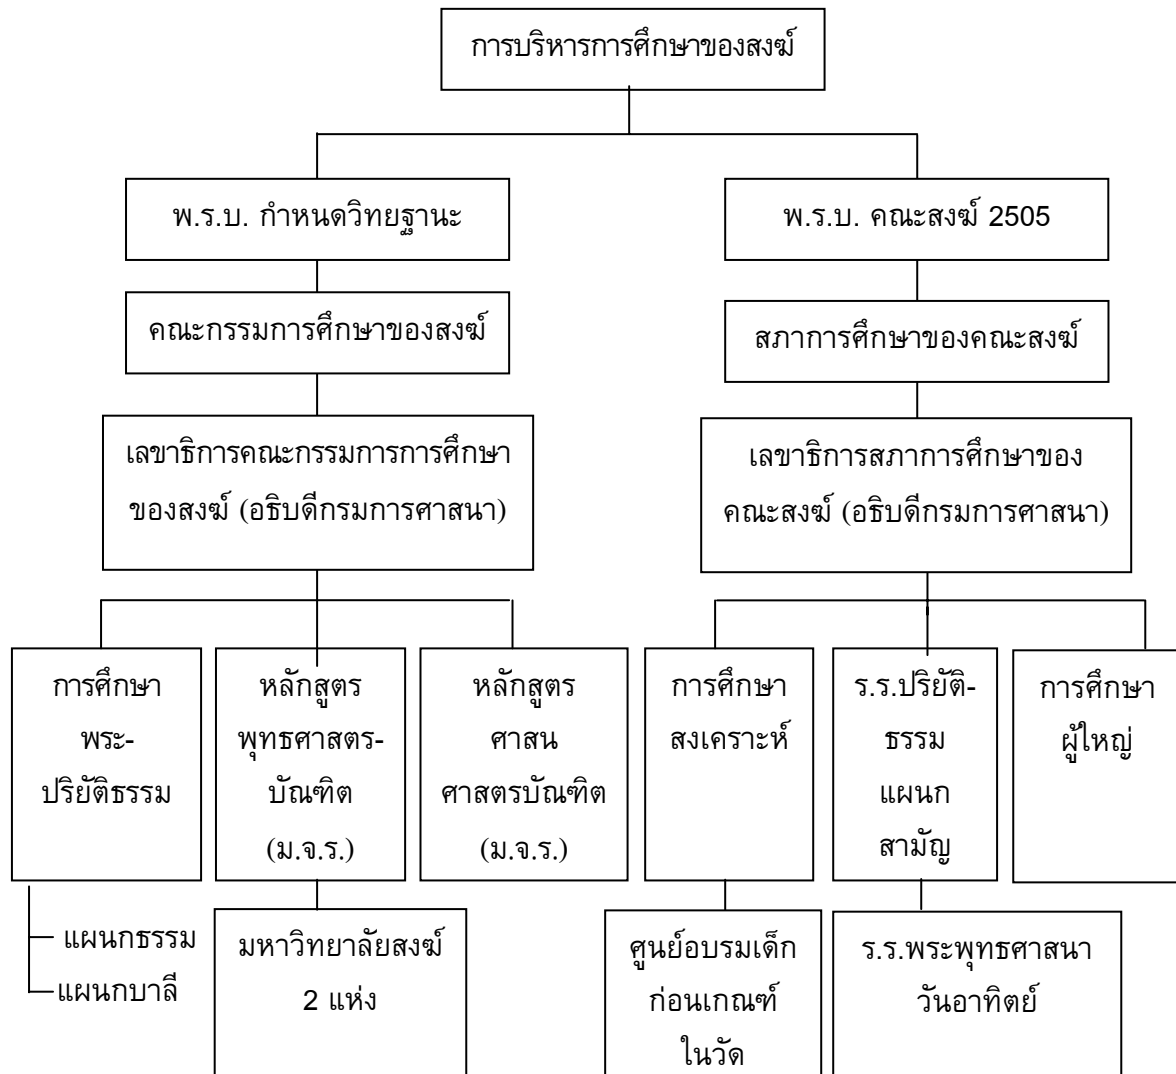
การบริหารการศึกษาของสงฆ์

พ.ร.บ. กำหนดวิทยฐานะ

คณะกรรมการศึกษาของสงฆ์

เลขาธิการคณะกรรมการการศึกษาของสงฆ์ (อธิบดีกรมการศาสนา)

การศึกษาพระปริยัติธรรม

แผนกธรรม

แผนกบาลี

หลักสูตรพุทธศาสตรบัณฑิต (ม.จ.ร.)

มหาวิทยาลัยสงฆ์ 2 แห่ง

หลักสูตรศาสนศาสตรบัณฑิต (ม.จ.ร.)

พ.ร.บ. คณะสงฆ์ 2505

สภาการศึกษาของคณะสงฆ์

เลขาธิการสภาการศึกษาของคณะสงฆ์ (อธิบดีกรมการศาสนา)

การศึกษาสงเคราะห์

ศูนย์อบรมเด็กก่อนเกณฑ์ในวัด

ร.ร.ปริยัติธรรมแผนกสามัญ

ร.ร.พระพุทธศาสนาวันอาทิตย์

การศึกษาผู้ใหญ่